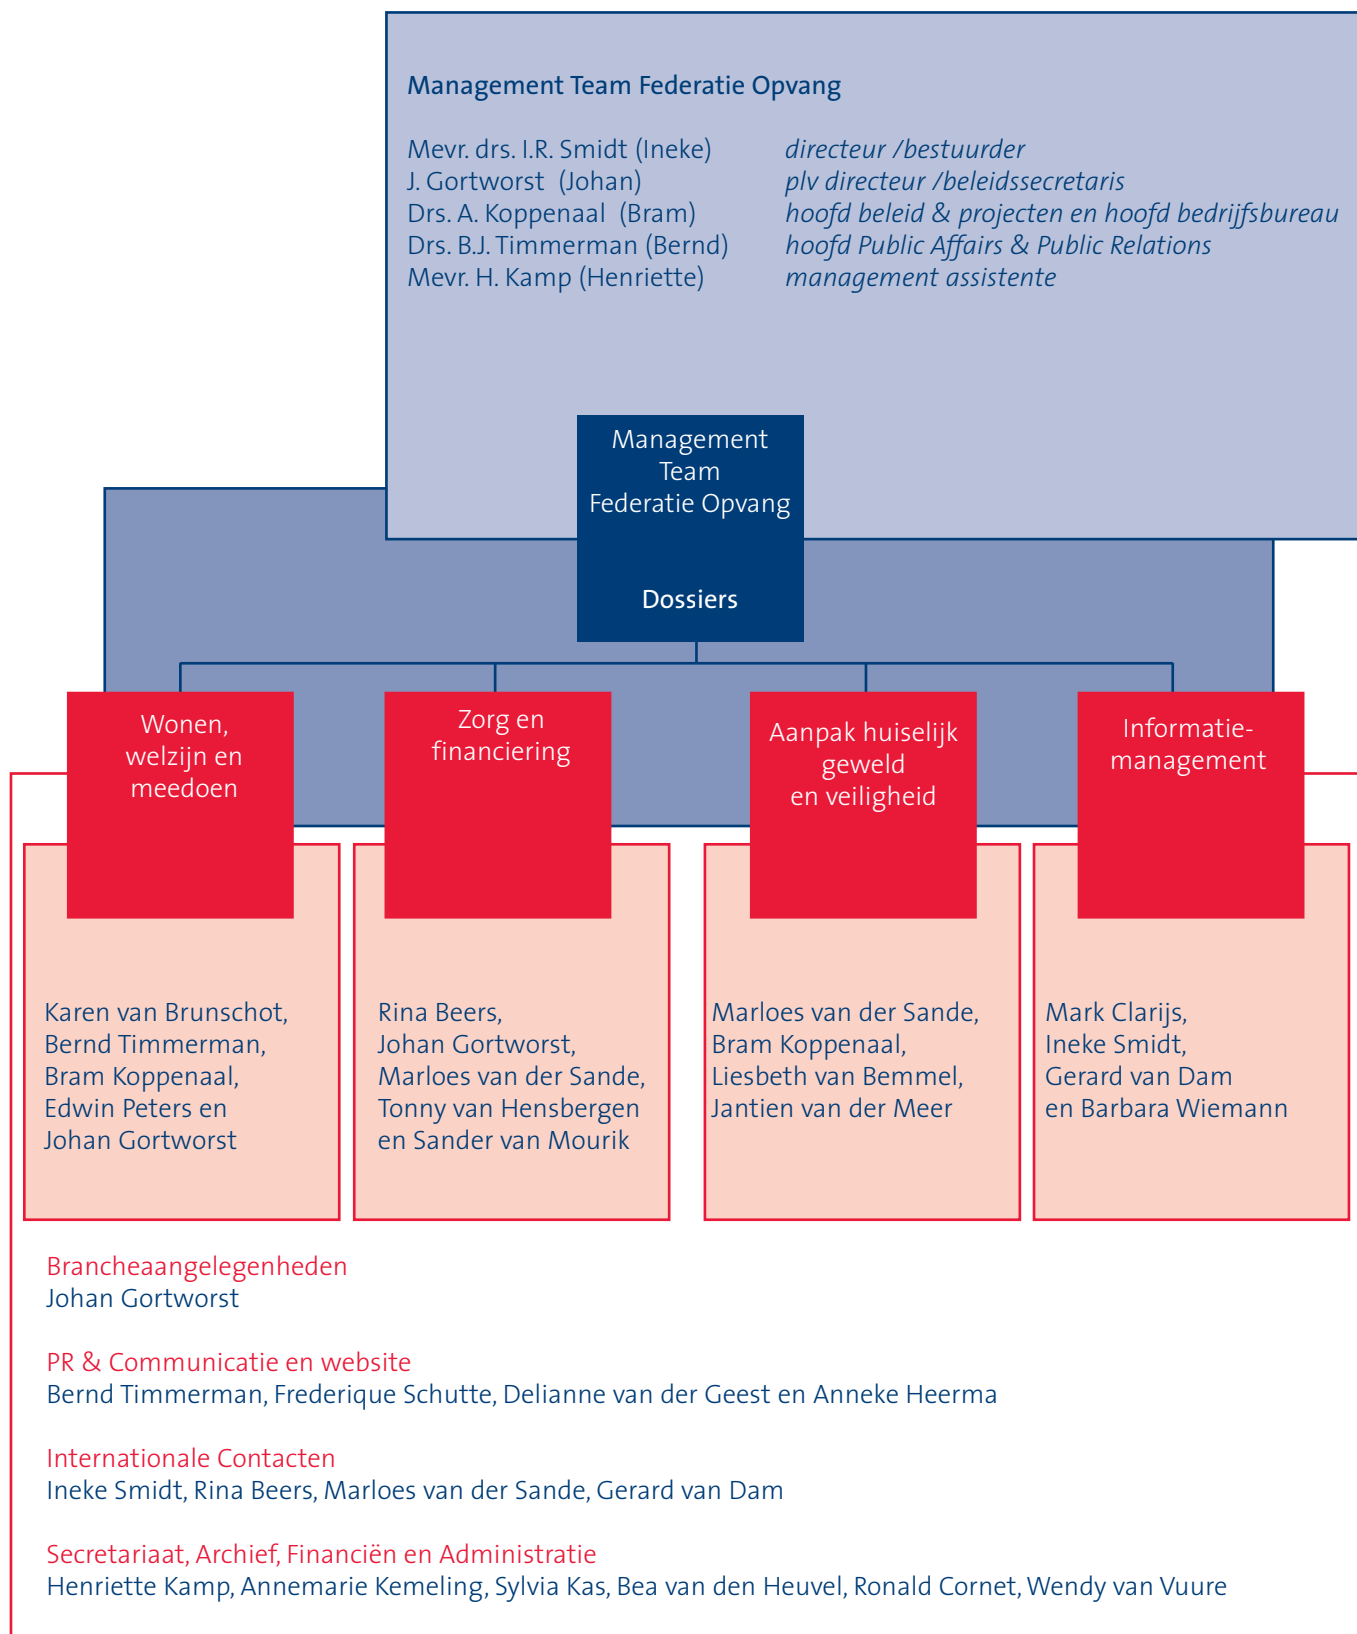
Management Team Federatie Opvang

Mevr. drs. I.R. Smidt (Ineke) *directeur /bestuurder*
J. Gortworst (Johan) *plv directeur /beleidssecretaris*
Drs. A. Koppenaal (Bram) *hoofd beleid & projecten en hoofd bedrijfsbureau*
Drs. B.J. Timmerman (Bernd) *hoofd Public Affairs & Public Relations*
Mevr. H. Kamp (Henriette) *management assistente*

Management Team Federatie Opvang

Dossiers

Wonen, welzijn en meedoen

Zorg en financiering

Aanpak huiselijk geweld en veiligheid

Informatie-management

Karen van Brunschot, Bernd Timmerman, Bram Koppenaal, Edwin Peters en Johan Gortworst

Rina Beers, Johan Gortworst, Marloes van der Sande, Tonny van Hensbergen en Sander van Mourik

Marloes van der Sande, Bram Koppenaal, Liesbeth van Bemmel, Jantien van der Meer

Mark Clarijs, Ineke Smidt, Gerard van Dam en Barbara Wiemann

Brancheaangelegenheden
Johan Gortworst

PR & Communicatie en website
Bernd Timmerman, Frederique Schutte, Delianne van der Geest en Anneke Heerma

Internationale Contacten
Ineke Smidt, Rina Beers, Marloes van der Sande, Gerard van Dam

Secretariaat, Archief, Financiën en Administratie
Henriette Kamp, Annemarie Kemeling, Sylvia Kas, Bea van den Heuvel, Ronald Cornet, Wendy van Vuure